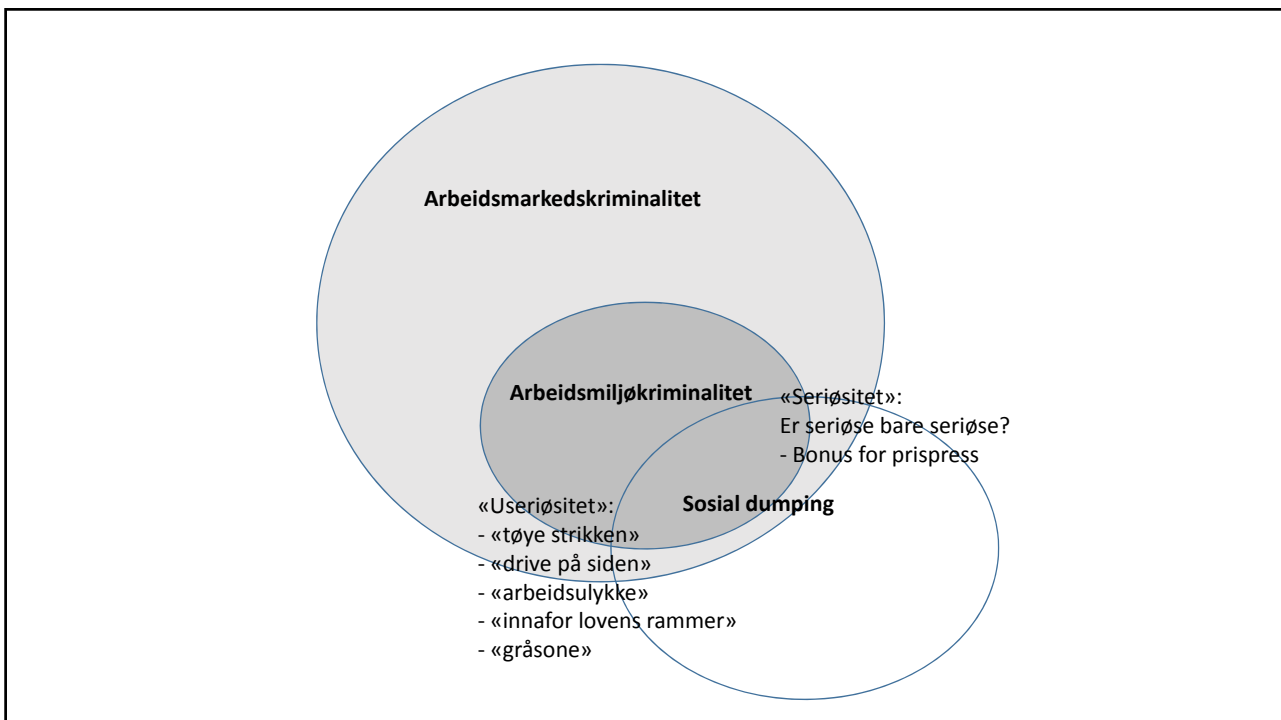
Arbeidsmarkedskriminalitet

Arbeidsmiljøkriminalitet

«Seriøsitet»:
Er seriøse bare seriøse?
- Bonus for prispress

Sosial dumping

«Useriøsitet»:
- «tøye strikken»
- «drive på siden»
- «arbeidsulykke»
- «innafor lovens rammer»
- «gråsone»